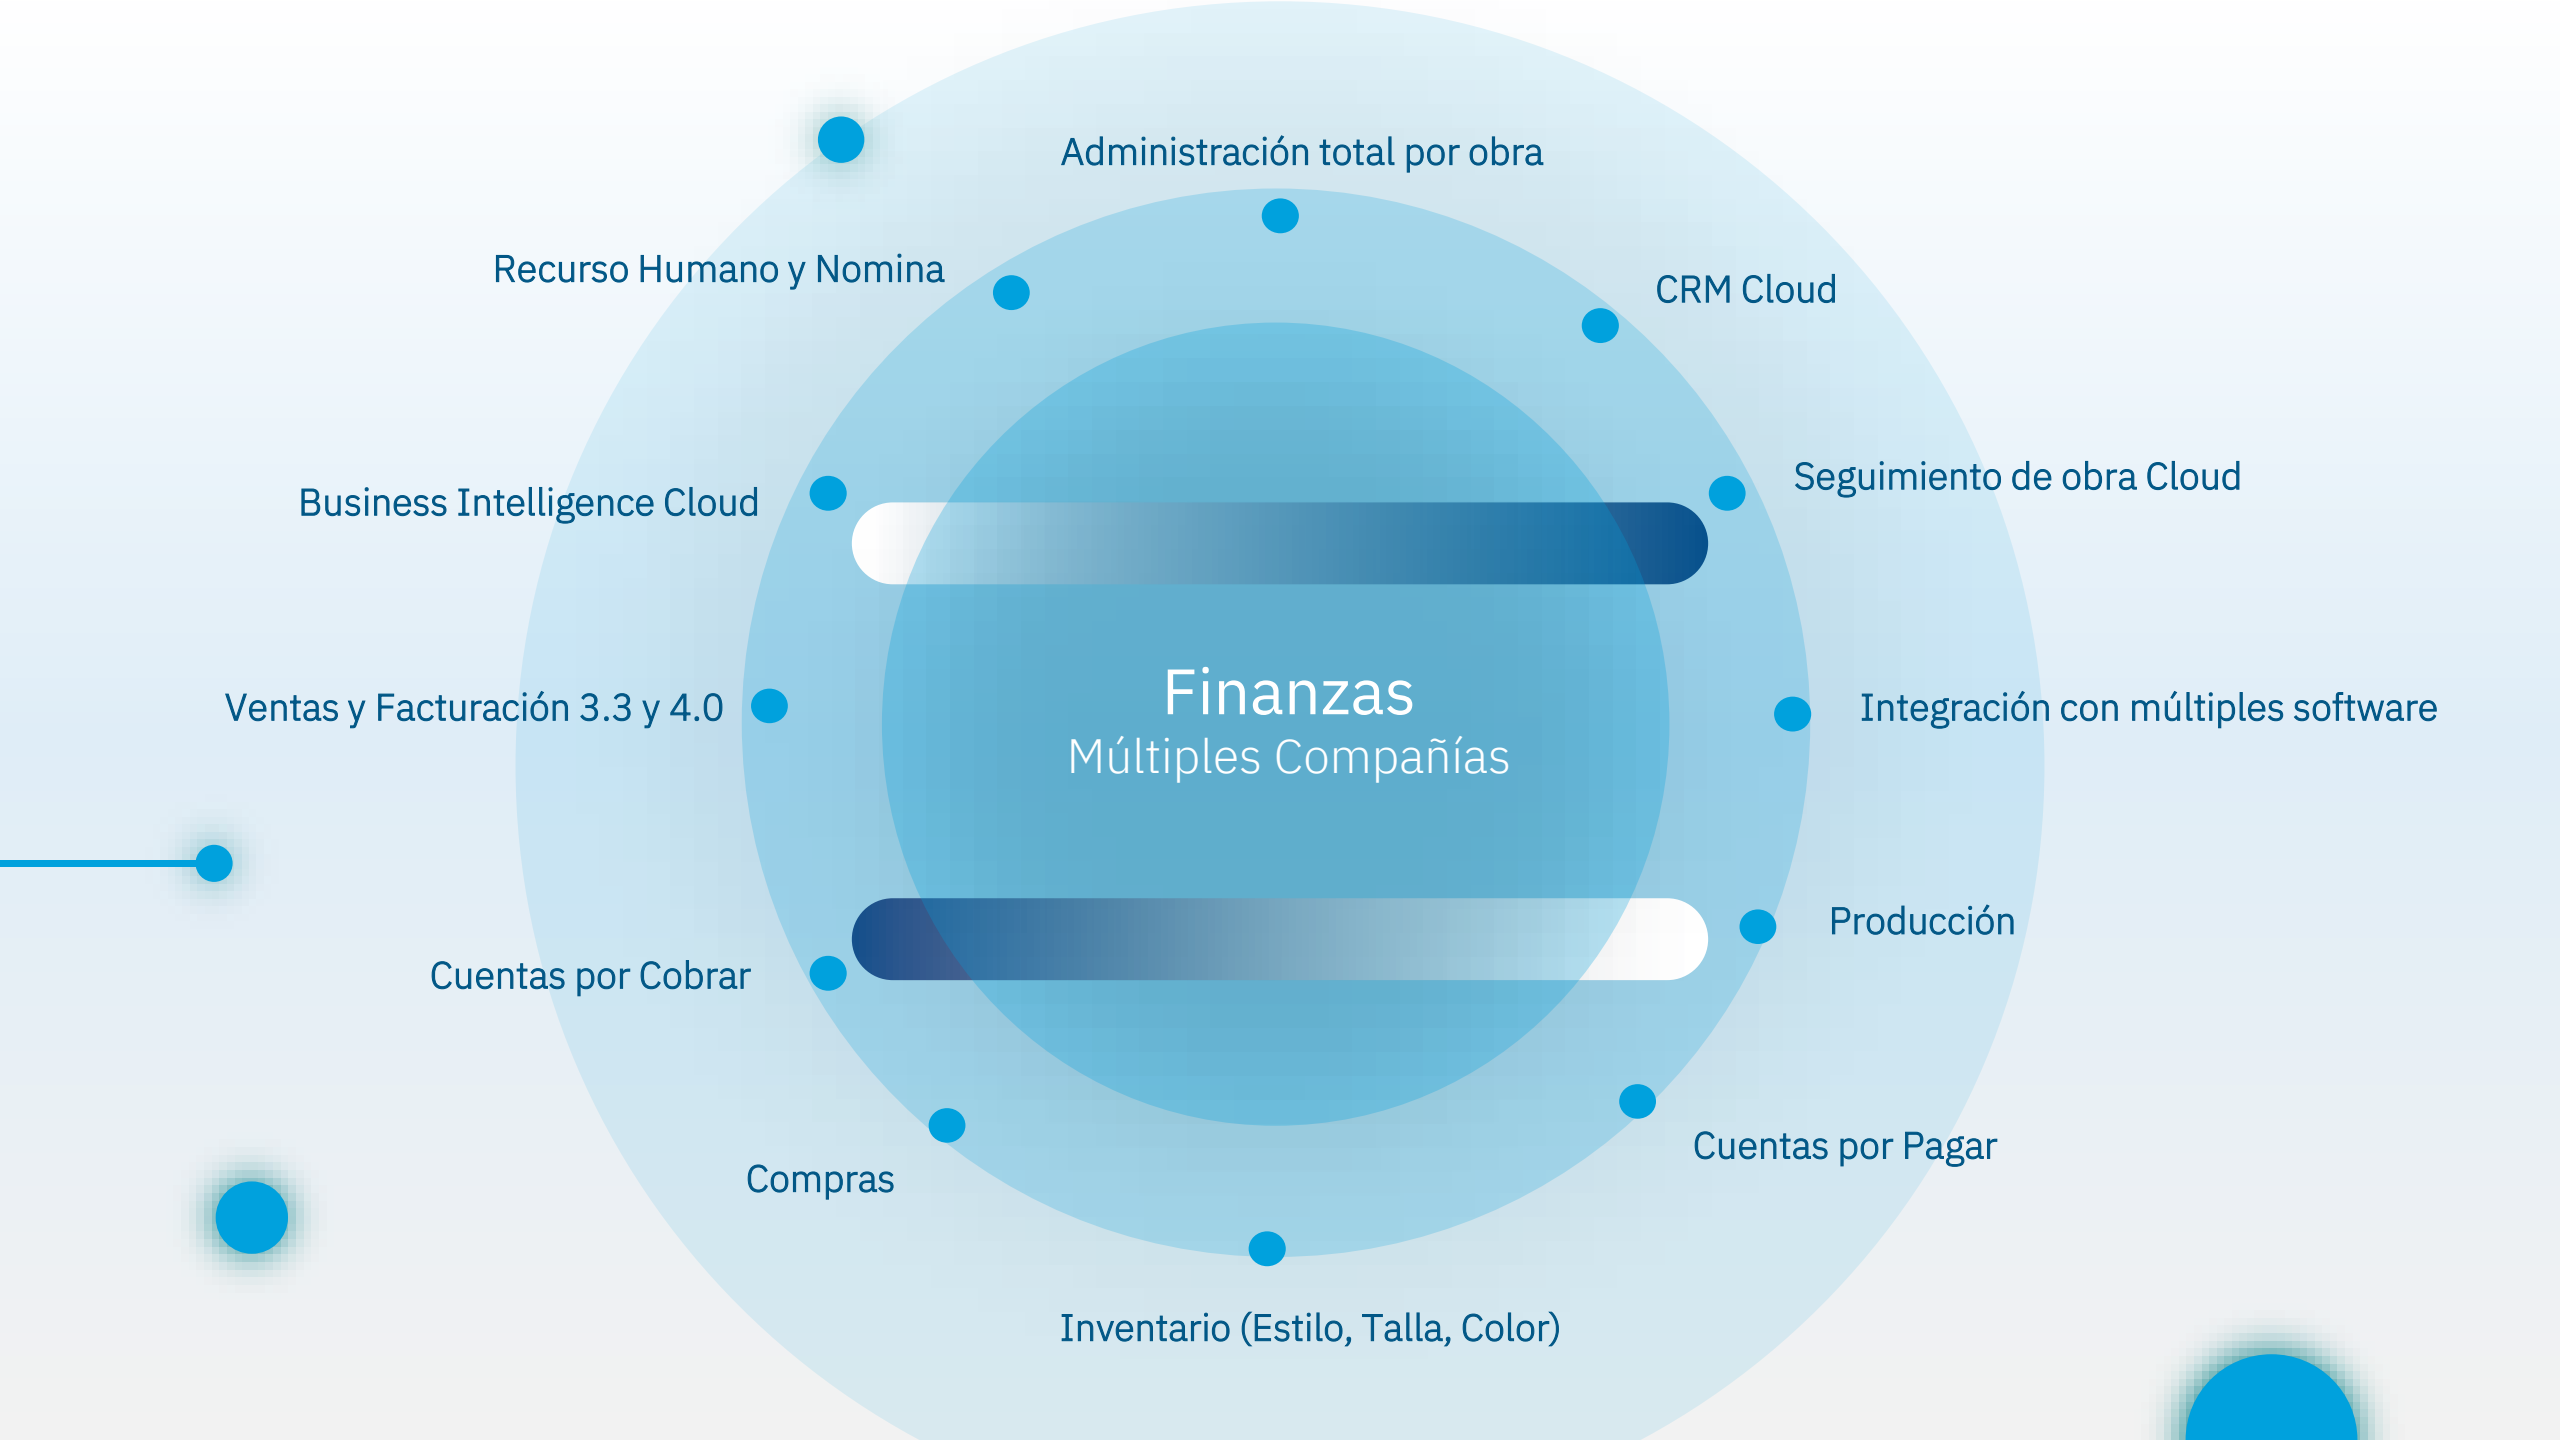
Administración total por obra

Recurso Humano y Nomina

CRM Cloud

Business Intelligence Cloud

Seguimiento de obra Cloud

Finanzas
Múltiples Compañías

Ventas y Facturación 3.3 y 4.0

Integración con múltiples software

Producción

Cuentas por Cobrar

Cuentas por Pagar

Compras

Inventario (Estilo, Talla, Color)